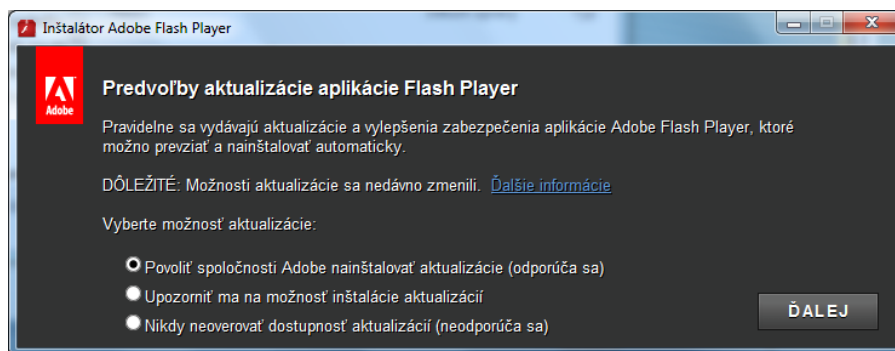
Inštalátor Adobe Flash Player

Adobe

Predvoľby aktualizácie aplikácie Flash Player

Pravidelne sa vydávajú aktualizácie a vylepšenia zabezpečenia aplikácie Adobe Flash Player, ktoré možno prevziať a nainštalovať automaticky.

DÔLEŽITÉ: Možnosti aktualizácie sa nedávno zmenili. Ďalšie informácie

Vyberte možnosť aktualizácie:

Povoliť spoločnosti Adobe nainštalovať aktualizácie (odporúča sa)
Upozorniť ma na možnosť inštalácie aktualizácií
Nikdy neoverovať dostupnosť aktualizácií (neodporúča sa)

ĎALEJ